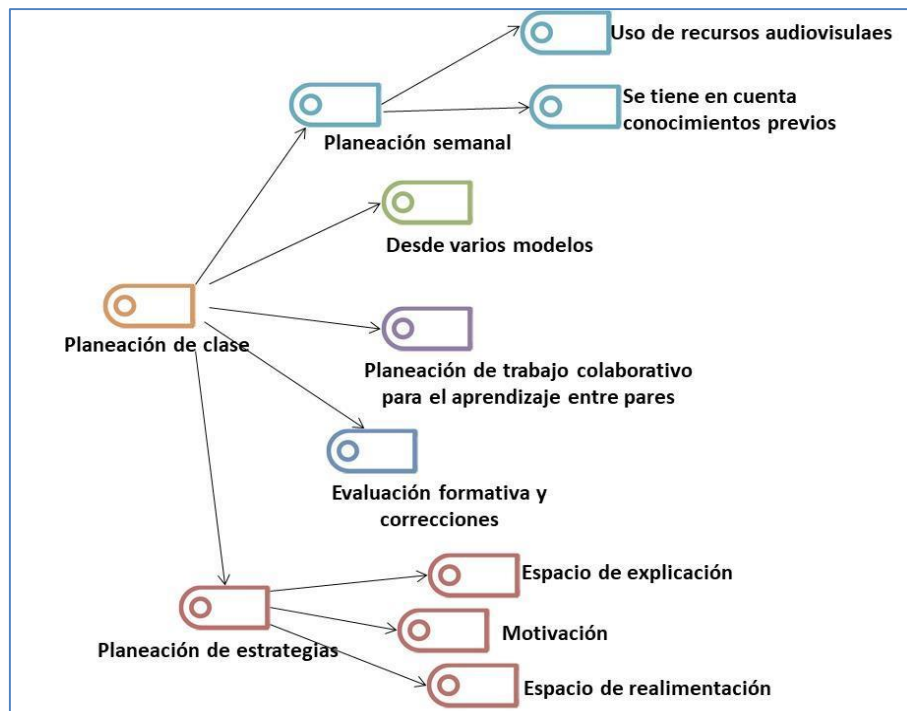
Planeación de clase

Planeación semanal

Uso de recursos audiovisualae

Se tiene en cuenta conocimientos previos

Desde varios modelos

Planeación de trabajo colaborativo para el aprendizaje entre pares

Evaluación formativa y correcciones

Planeación de estrategias

Espacio de explicación

Motivación

Espacio de realimentación